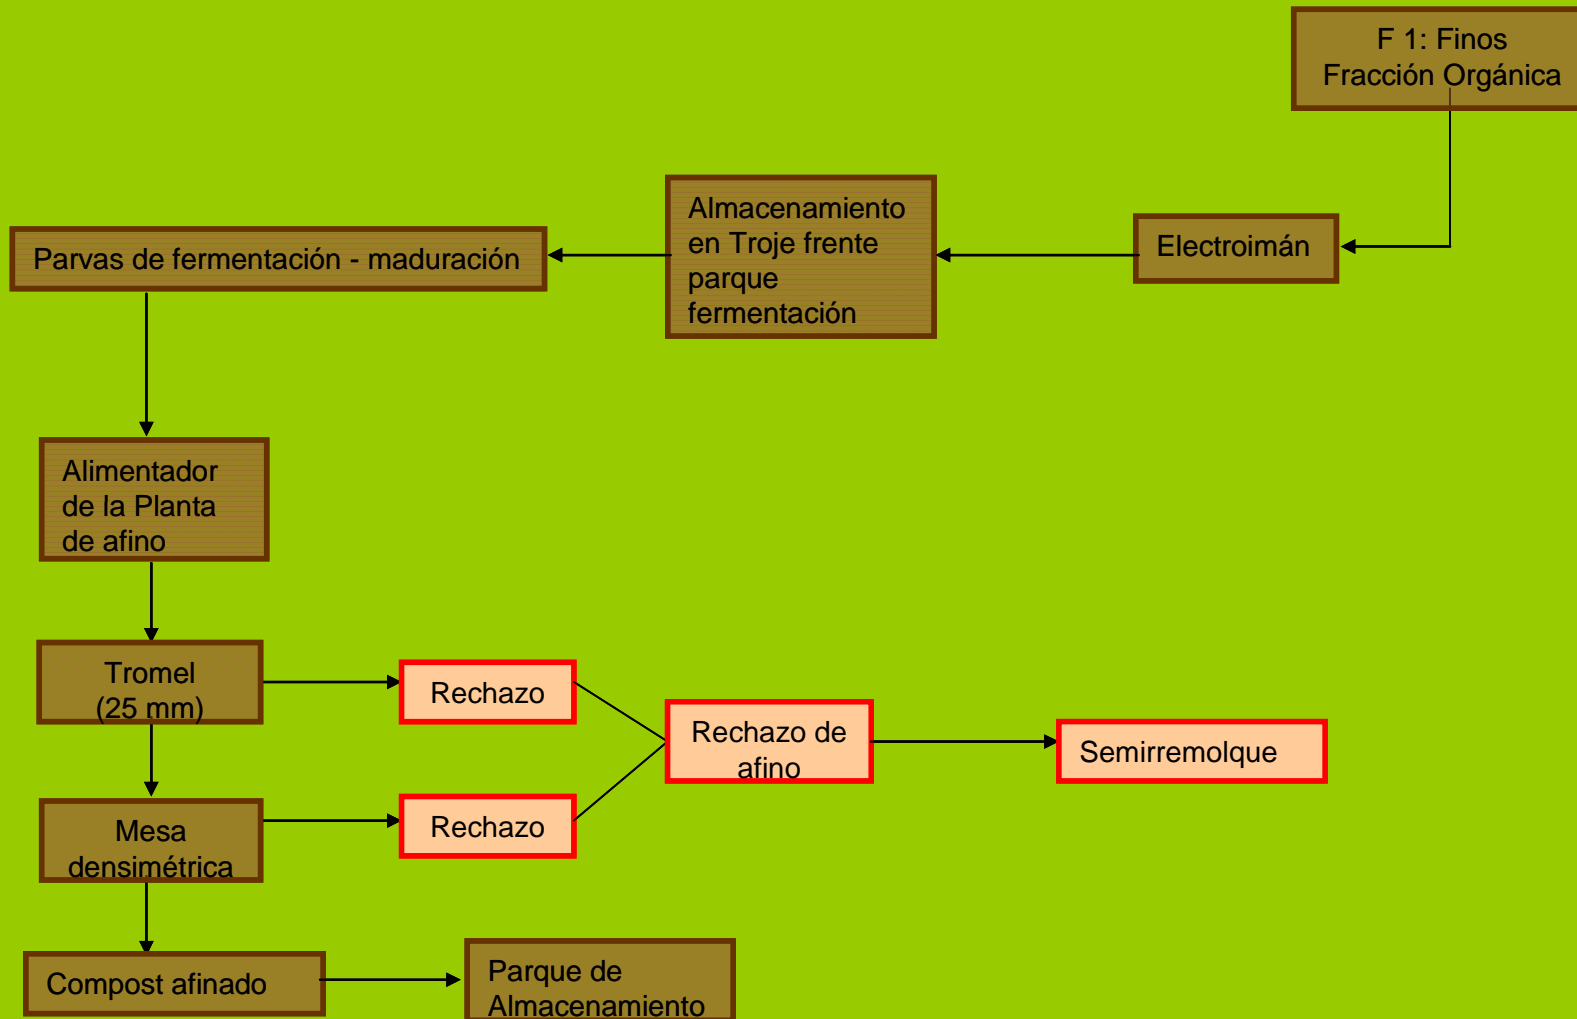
F 1: Finos
Fracción Orgánica

Electroimán

Almacenamiento en Troje frente parque fermentación

Parvas de fermentación - maduración

Alimentador de la Planta de afino

Tromel (25 mm)

Rechazo

Mesa densimétrica

Rechazo

Rechazo de afino

Semirremolque

Compost afinado

Parque de Almacenamiento